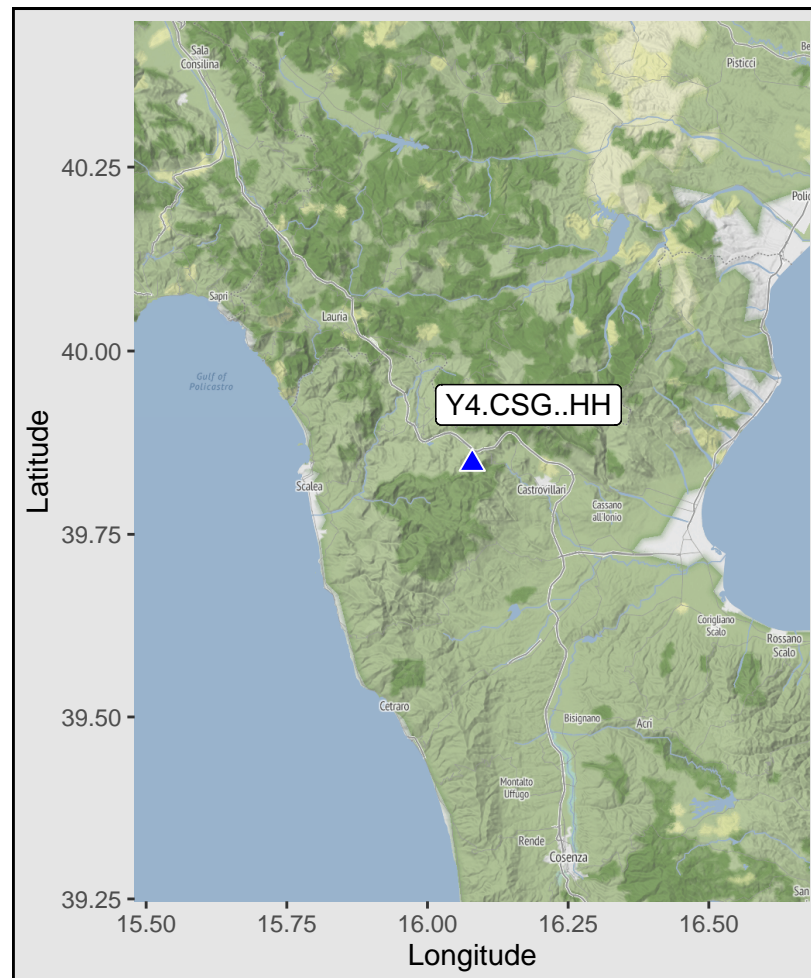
Sala Consilina
Pisticci
Be
Polic
Sapri
Lauria
Gulf of Policastro
Y4.CSG..HH
Scalea
Castrovillari
Cassano all'Ionio
Corigliano Scalo
Rossano Scalo
Cetraro
Bisignano
Acri
Montalto Uffugo
Rende
Cosenza
San

40.25
40.00
39.75
39.50
39.25
Latitude

15.50
15.75
16.00
16.25
16.50
Longitude